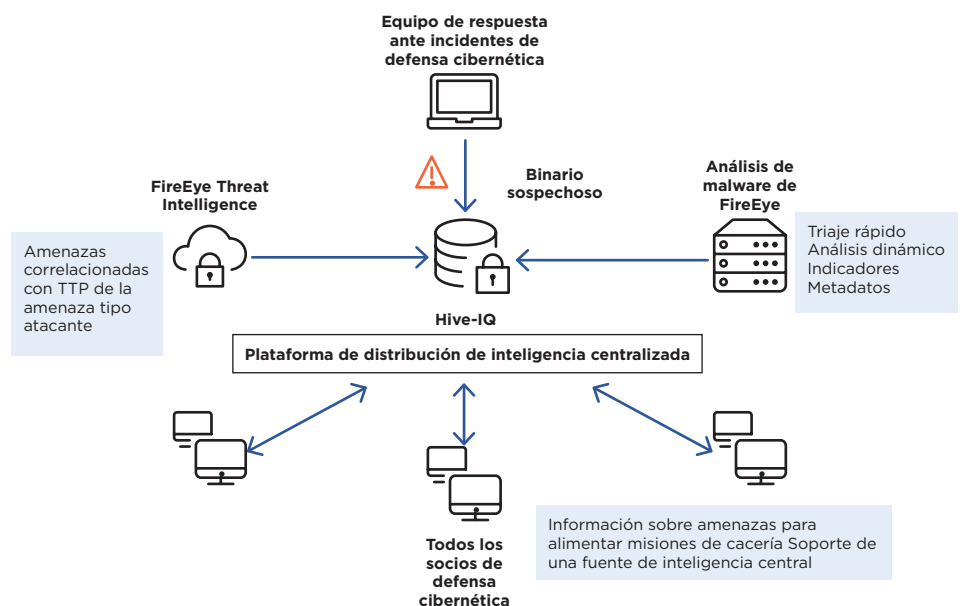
Equipo de respuesta ante incidentes de defensa cibernética

Binario sospechoso

FireEye Threat Intelligence

Amenazas correlacionadas con TTP de la amenaza tipo atacante

Análisis de malware de FireEye

Triaje rápido
Análisis dinámico
Indicadores
Metadatos

Hive-IQ

Plataforma de distribución de inteligencia centralizada

Todos los socios de defensa cibernética

Información sobre amenazas para alimentar misiones de cacería Soporte de una fuente de inteligencia central